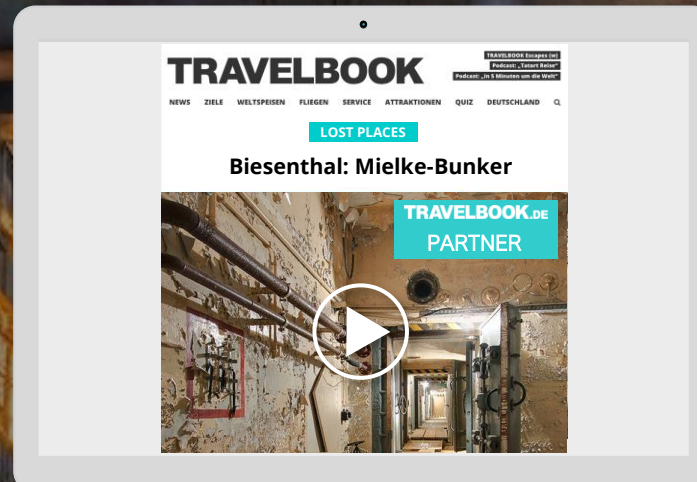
TRAVELBOOK

TRAVELBOOK Escapes (w)
Podcast: „Tatort Reise"
Podcast: „In 5 Minuten um die Welt"

NEWS ZIELE WELTSPEISEN FLIEGEN SERVICE ATTRAKTIONEN QUIZ DEUTSCHLAND

LOST PLACES

Biesenthal: Mielke-Bunker

TRAVELBOOK.DE
PARTNER